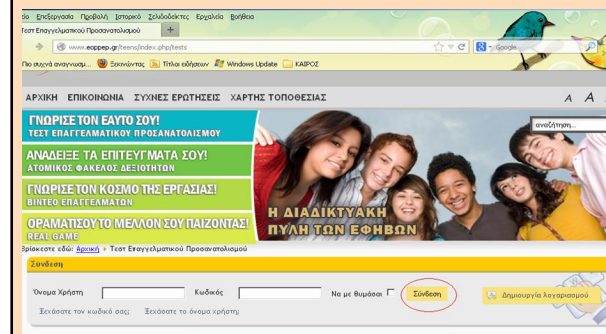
άιο Επεξεργασία Προβολή Ιστορικό Σελιδοδείκτες Εργαλεία Βοήθεια

Τεστ Επαγγελματικού Προσανατολισμού

www.eoppep.gr/teens/index.php/tests

Google

Πιο συχνά αναγνωσμ... Ξεκινώντας Τίτλοι ειδήσεων Windows Update ΚΑΙΡΟΣ

ΑΡΧΙΚΗ ΕΠΙΚΟΙΝΩΝΙΑ ΣΥΧΝΕΣ ΕΡΩΤΗΣΕΙΣ ΧΑΡΤΗΣ ΤΟΠΟΘΕΣΙΑΣ

A A

αναζήτηση...

ΓΝΩΡΙΣΕ ΤΟΝ ΕΑΥΤΟ ΣΟΥ!
ΤΕΣΤ ΕΠΑΓΓΕΛΜΑΤΙΚΟΥ ΠΡΟΣΑΝΑΤΟΛΙΣΜΟΥ

ΑΝΑΔΕΙΞΕ ΤΑ ΕΠΙΤΕΥΓΜΑΤΑ ΣΟΥ!
ΑΤΟΜΙΚΟΣ ΦΑΚΕΛΟΣ ΔΕΞΙΟΤΗΤΩΝ

ΓΝΩΡΙΣΕ ΤΟΝ ΚΟΣΜΟ ΤΗΣ ΕΡΓΑΣΙΑΣ!
ΒΙΝΤΕΟ ΕΠΑΓΓΕΛΜΑΤΩΝ

ΟΡΑΜΑΤΙΣΟΥ ΤΟ ΜΕΛΛΟΝ ΣΟΥ ΠΑΙΖΟΝΤΑΣ!
REAL GAME

Η ΔΙΑΔΙΚΤΥΑΚΗ ΠΥΛΗ ΤΩΝ ΕΦΗΒΩΝ

Βρίσκεστε εδώ: Αρχική » Τεστ Επαγγελματικού Προσανατολισμού

Σύνδεση

Όνομα Χρήστη

Κωδικός

Να με θυμάσαι

Σύνδεση

Δημιουργία Λογαριασμού

Ξεχάσατε τον κωδικό σας; Ξεχάσατε το όνομα χρήστη;